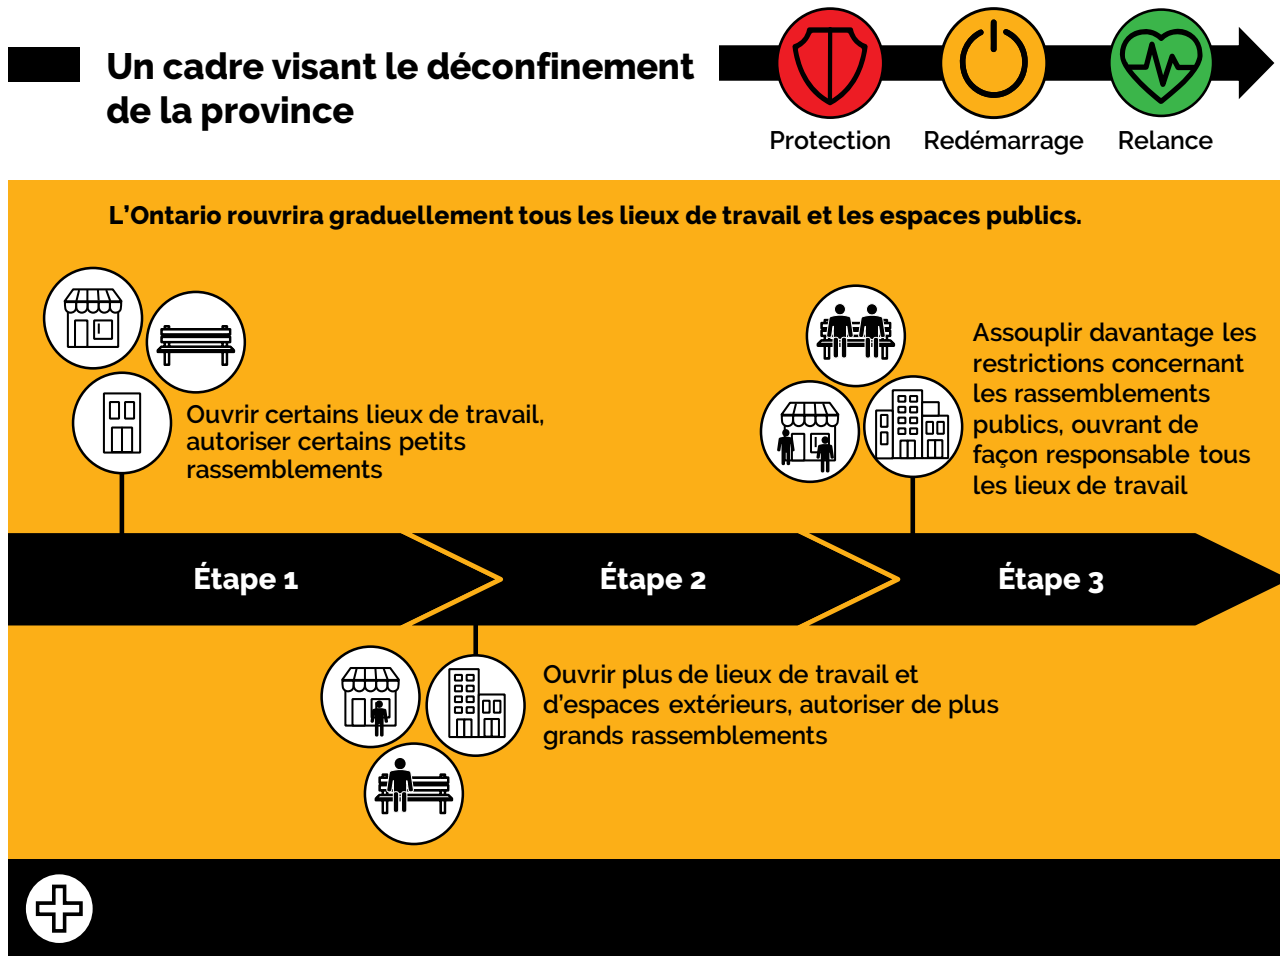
Un cadre visant le déconfinement de la province

Protection
Redémarrage
Relance

L'Ontario rouvrira graduellement tous les lieux de travail et les espaces publics.

Ouvrir certains lieux de travail, autoriser certains petits rassemblements

Assouplir davantage les restrictions concernant les rassemblements publics, ouvrant de façon responsable tous les lieux de travail

Étape 1
Étape 2
Étape 3

Ouvrir plus de lieux de travail et d'espaces extérieurs, autoriser de plus grands rassemblements